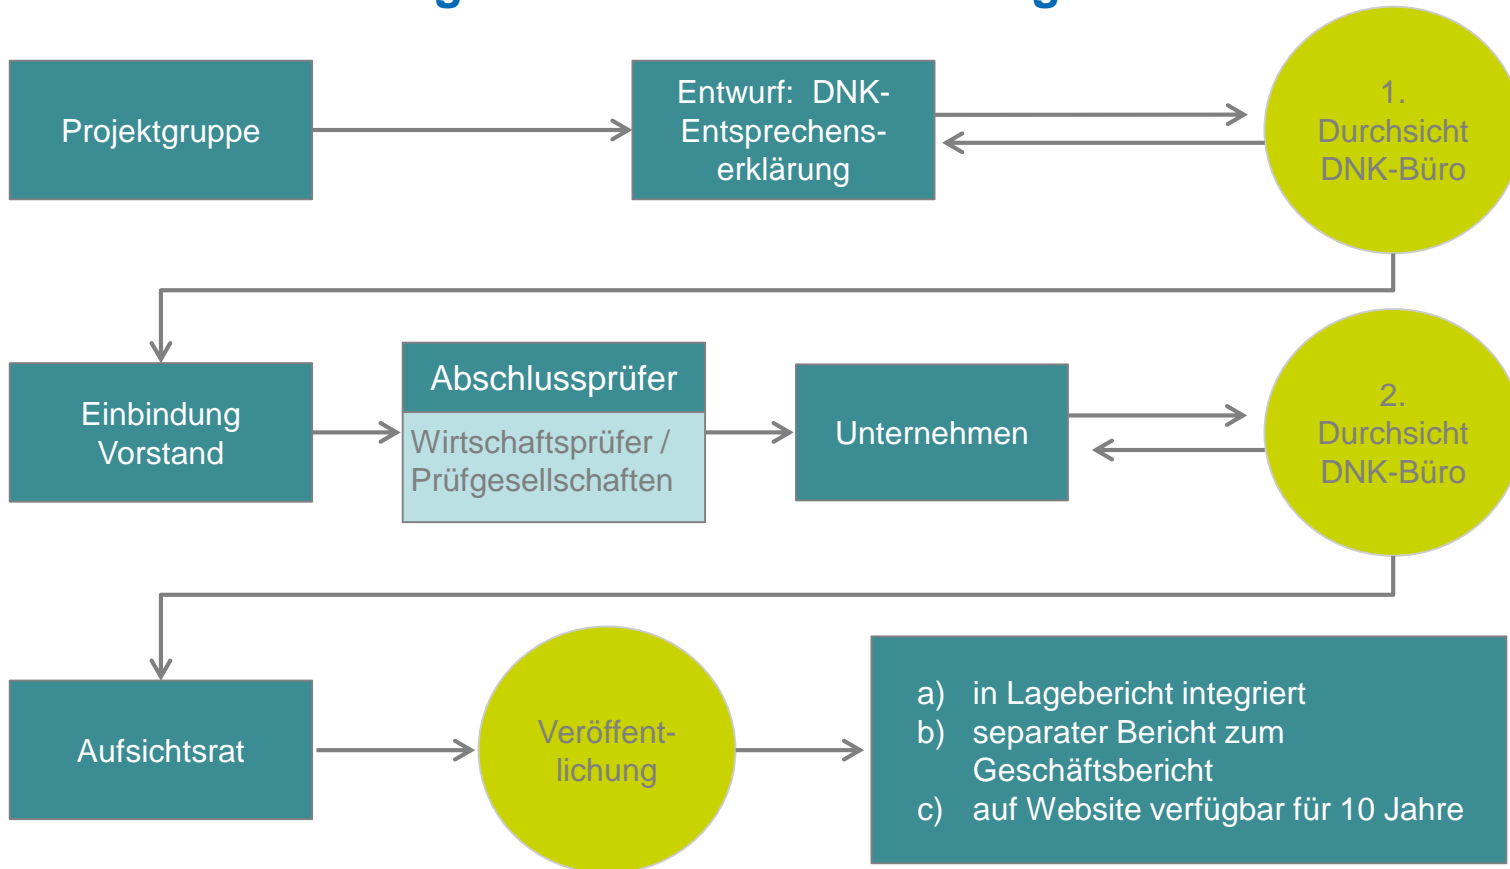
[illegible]

Projektgruppe

Entwurf: DNK-Entsprechenserklärung

1. Durchsicht DNK-Büro

Einbindung Vorstand

Abschlussprüfer

Wirtschaftsprüfer / Prüfgesellschaften

Unternehmen

2. Durchsicht DNK-Büro

Aufsichtsrat

Veröffentlichung

a) in Lagebericht integriert
b) separater Bericht zum Geschäftsbericht
c) auf Website verfügbar für 10 Jahre